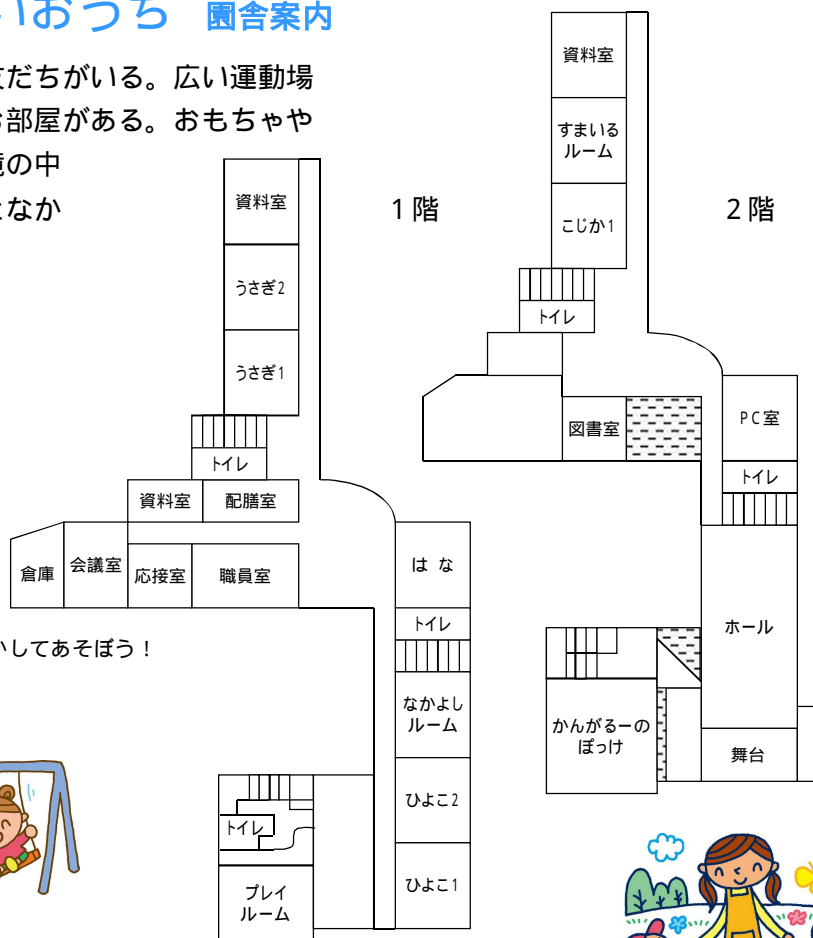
いおうち 園舎案内

友だちがいる。広い運動場

な部屋がある。おもちゃや

境の中

なか

いしてあそぼう！

1階

資料室

うさぎ2

うさぎ1

トイレ

資料室

配膳室

倉庫

会議室

応接室

職員室

は な

トイレ

なかよし ルーム

ひよこ2

ひよこ1

トイレ

プレイ ルーム

2階

資料室

すまいる ルーム

こじか1

トイレ

図書室

PC室

トイレ

ホール

かんがるーの ぽっけ

舞台